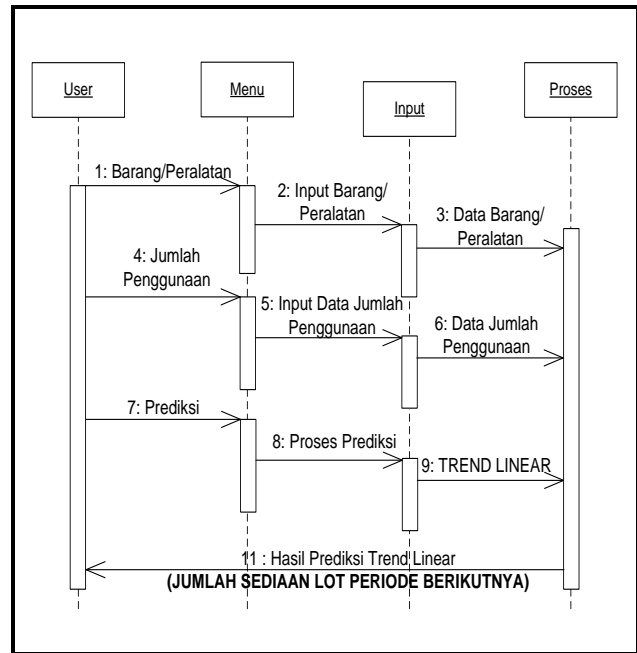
User

Menu

Input

Proses

1: Barang/Peralatan

2: Input Barang/ Peralatan

3: Data Barang/ Peralatan

4: Jumlah Penggunaan

5: Input Data Jumlah Penggunaan

6: Data Jumlah Penggunaan

7: Prediksi

8: Proses Prediksi

9: TREND LINEAR

11 : Hasil Prediksi Trend Linear
(JUMLAH SEDIAAN LOT PERIODE BERIKUTNYA)